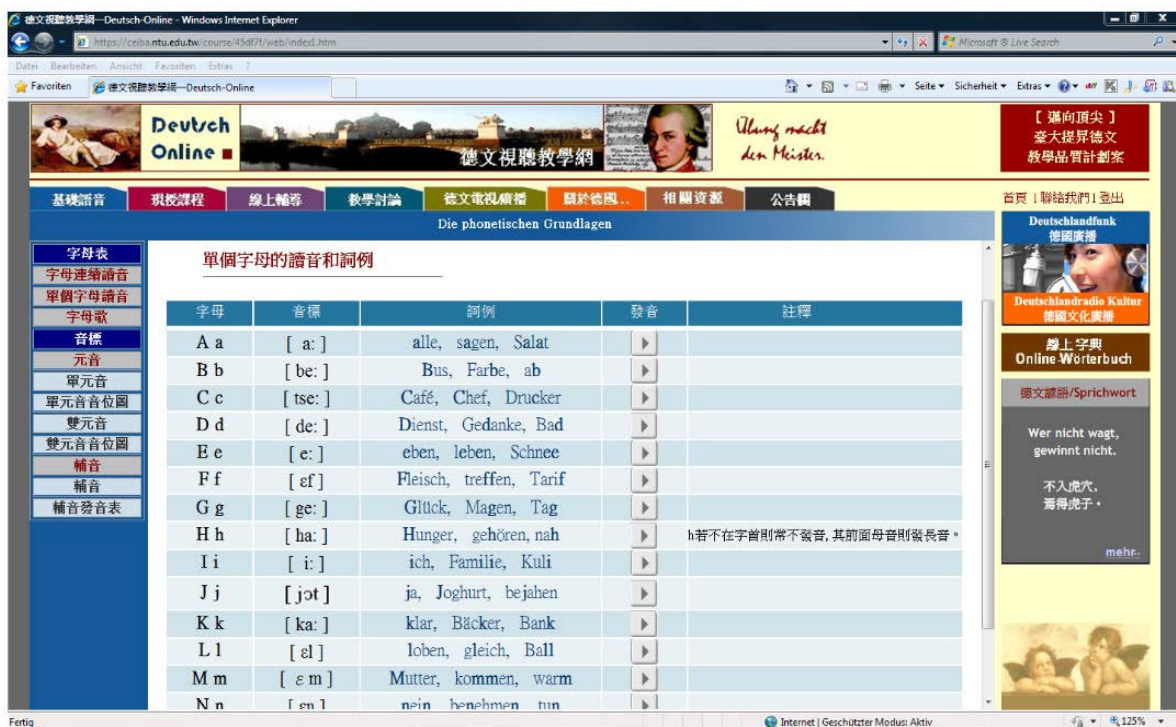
德文視聽教學網—Deutsch-Online - Windows Internet Explorer

https://ceiba.ntu.edu.tw/course/45df7f/web/index1.htm

Microsoft ® Live Search

Datei Bearbeiten Ansicht Favoriten Extras ?

Favoriten 德文視聽教學網—Deutsch-Online

Seite ▾ Sicherheit ▾ Extras ▾

Deutsch Online

德文視聽教學網

Übung macht den Meister.

【 邁向頂尖 】
臺大提昇德文
教學品質計劃案

基礎語音 現授課程 線上輔導 教學討論 德文電視廣播 關於德國... 相關資源 公告欄

首頁 | 聯絡我們 | 登出

Die phonetischen Grundlagen

字母表
字母連續讀音
單個字母讀音
字母歌
音標
元音
單元音
單元音音位圖
雙元音
雙元音音位圖
輔音
輔音
輔音發音表

單個字母的讀音和詞例

| 字母 | 音標 | 詞例 | 發音 | 註釋 |
|---|---|---|---|---|
| A a | [ a: ] | alle, sagen, Salat | ▶ | |
| B b | [ be: ] | Bus, Farbe, ab | ▶ | |
| C c | [ tse: ] | Café, Chef, Drucker | ▶ | |
| D d | [ de: ] | Dienst, Gedanke, Bad | ▶ | |
| E e | [ e: ] | eben, leben, Schnee | ▶ | |
| F f | [ ɛf ] | Fleisch, treffen, Tarif | ▶ | |
| G g | [ ge: ] | Glück, Magen, Tag | ▶ | |
| H h | [ ha: ] | Hunger, gehören, nah | ▶ | h若不在字首則常不發音, 其前面母音則發長音。 |
| I i | [ i: ] | ich, Familie, Kuli | ▶ | |
| J j | [ jɔt ] | ja, Joghurt, bejahen | ▶ | |
| K k | [ ka: ] | klar, Bäcker, Bank | ▶ | |
| L l | [ ɛl ] | loben, gleich, Ball | ▶ | |
| M m | [ ɛ m ] | Mutter, kommen, warm | ▶ | |
| N n | [ ɛn ] | nein, benehmen, tun | ▶ | |

Deutschlandfunk
德國廣播

Deutschlandradio Kultur
德國文化廣播

線上字典
Online-Wörterbuch

德文諺語/Sprichwort

Wer nicht wagt, gewinnt nicht.

不入虎穴,
焉得虎子。

mehr..

Fertig

Internet | Geschützter Modus: Aktiv

125%